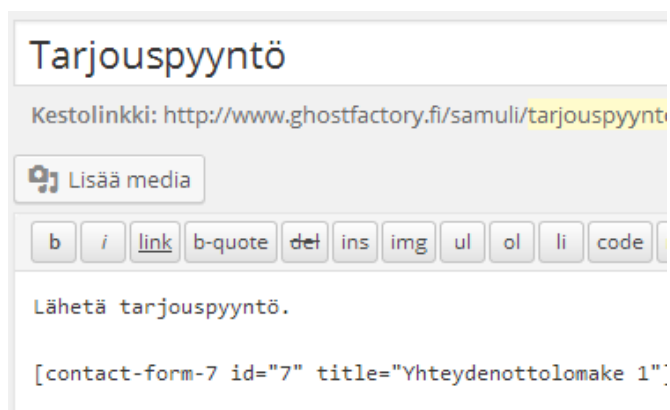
Tarjouspyyntö

Kestolinkki: http://www.ghostfactory.fi/samuli/tarjouspyynt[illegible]

Lisää media

b i link b-quote del ins img ul ol li code

Lähetä tarjouspyyntö.

[contact-form-7 id="7" title="Yhteydenottolomake 1"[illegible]